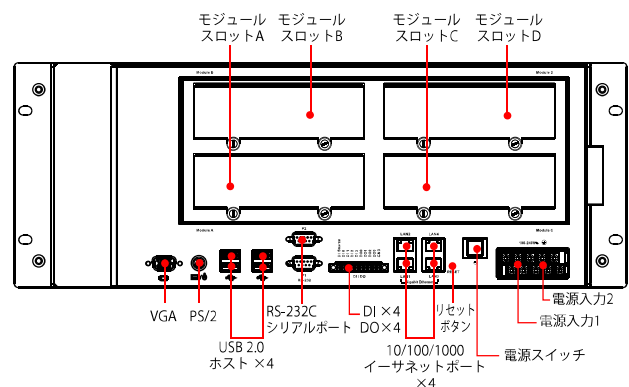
モジュール スロットA

モジュール スロットB

モジュール スロットC

モジュール スロットD

Module B

Module D

Module A

Module C

P1

P2

LAN1

LAN2

LAN3

LAN4

DI / DO

RESET

100-240VAC

VGA

PS/2

USB 2.0 ホスト ×4

RS-232C シリアルポート

DI ×4 DO×4

リセット ボタン

10/100/1000 イーサネットポート ×4

電源スイッチ

電源入力1

電源入力2